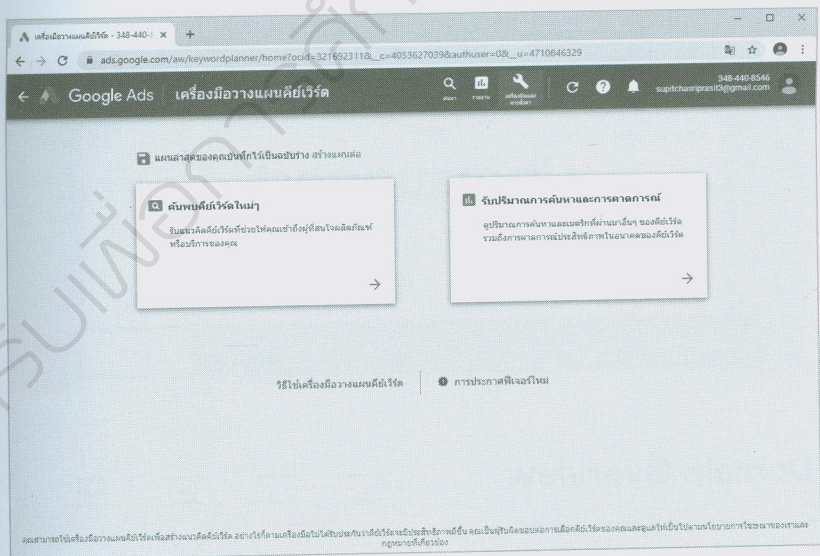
เครื่องมือวางแผนคีย์เวิร์ด - 348-440-

ads.google.com/aw/keywordplanner/home?ocid=321692311&__c=4053627039&authuser=0&__u=4710846329

Google Ads | เครื่องมือวางแผนคีย์เวิร์ด

ค้นหา รายงาน เครื่องมือและการตั้งค่า

348-440-8546
supitchasriprasit3@gmail.com

แผนล่าสุดของคุณบันทึกไว้เป็นฉบับร่าง สร้างแผนต่อ

ค้นพบคีย์เวิร์ดใหม่ๆ

รับแนวคิดคีย์เวิร์ดที่ช่วยให้คุณเข้าถึงผู้ที่สนใจผลิตภัณฑ์หรือบริการของคุณ

รับปริมาณการค้นหาและการคาดการณ์

ดูปริมาณการค้นหาและเมตริกที่ผ่านมาอื่นๆ ของคีย์เวิร์ด รวมถึงการคาดการณ์ประสิทธิภาพในอนาคตของคีย์เวิร์ด

วิธีใช้เครื่องมือวางแผนคีย์เวิร์ด

การประกาศฟีเจอร์ใหม่

คุณสามารถใช้เครื่องมือวางแผนคีย์เวิร์ดเพื่อสร้างแนวคิดคีย์เวิร์ด อย่างไรก็ตามเครื่องมือไม่ได้รับประกันว่าคีย์เวิร์ดจะมีประสิทธิภาพดีขึ้น คุณเป็นผู้รับผิดชอบการเลือกคีย์เวิร์ดของคุณและดูแลให้เป็นไปตามนโยบายการโฆษณาของเราและกฎหมายที่เกี่ยวข้อง